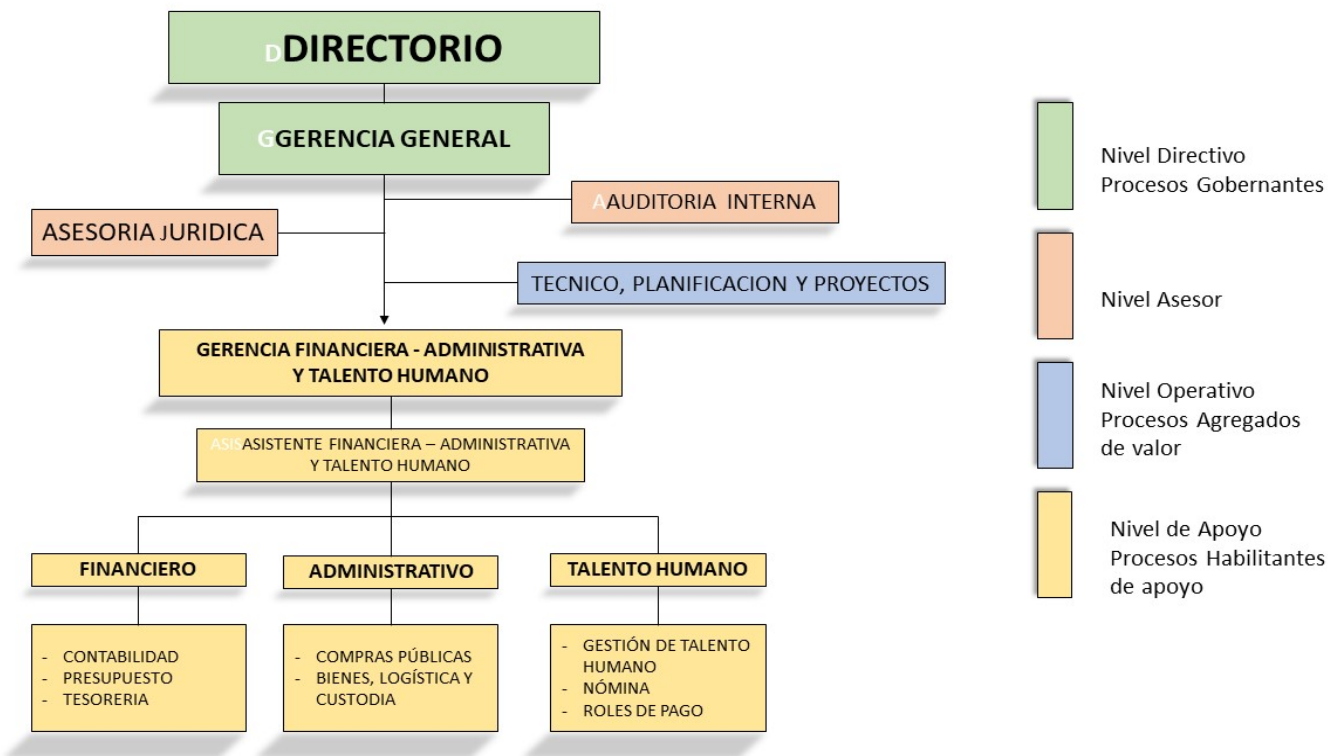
DDIRECTORIO

GGERENCIA GENERAL

AAUDITORIA INTERNA

ASESORIA JURIDICA

TECNICO, PLANIFICACION Y PROYECTOS

GERENCIA FINANCIERA - ADMINISTRATIVA Y TALENTO HUMANO

ASISASISTENTE FINANCIERA – ADMINISTRATIVA Y TALENTO HUMANO

FINANCIERO

ADMINISTRATIVO

TALENTO HUMANO

- CONTABILIDAD
- PRESUPUESTO
- TESORERIA

- COMPRAS PÚBLICAS
- BIENES, LOGÍSTICA Y CUSTODIA

- GESTIÓN DE TALENTO HUMANO
- NÓMINA
- ROLES DE PAGO

Nivel Directivo
Procesos Gobernantes

Nivel Asesor

Nivel Operativo
Procesos Agregados de valor

Nivel de Apoyo
Procesos Habilitantes de apoyo